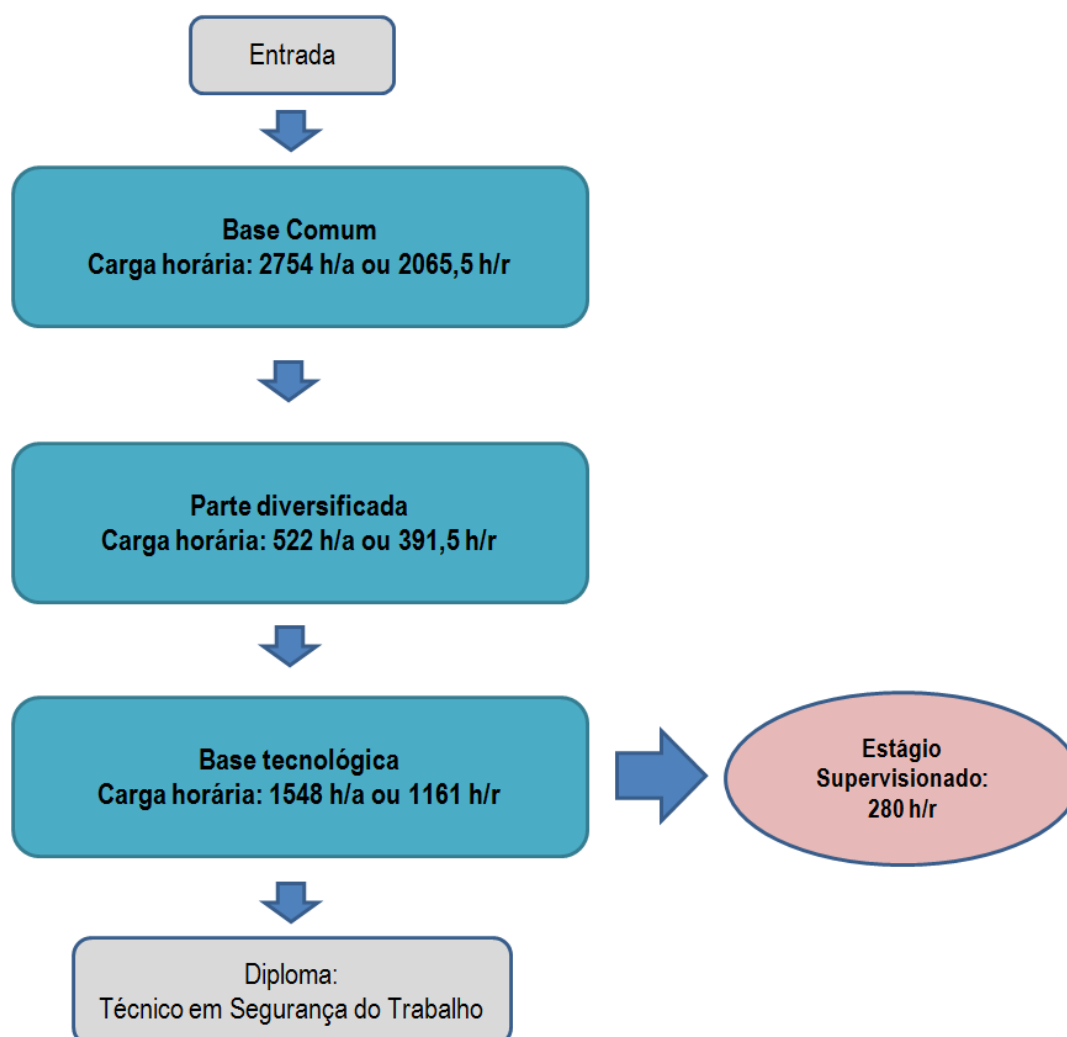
Entrada

Base Comum
Carga horária: 2754 h/a ou 2065,5 h/r

Parte diversificada
Carga horária: 522 h/a ou 391,5 h/r

Base tecnológica
Carga horária: 1548 h/a ou 1161 h/r

Estágio
Supervisionado:
280 h/r

Diploma:
Técnico em Segurança do Trabalho